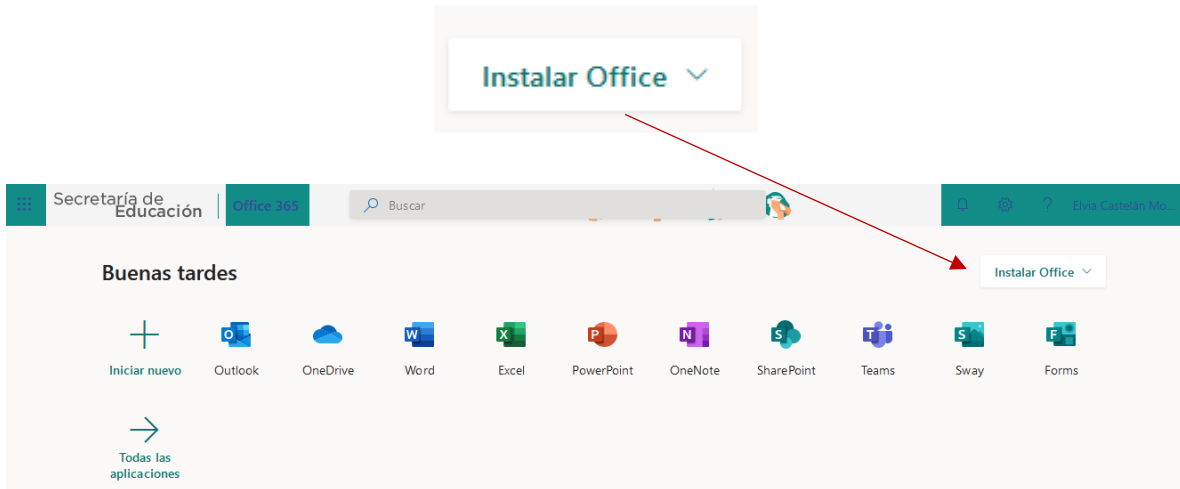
Instalar Office

Secretaría de Educación

Office 365

Buscar

Elvia Castelán Mo...

Buenas tardes

Instalar Office

Iniciar nuevo

Outlook

OneDrive

Word

Excel

PowerPoint

OneNote

SharePoint

Teams

Sway

Forms

Todas las aplicaciones